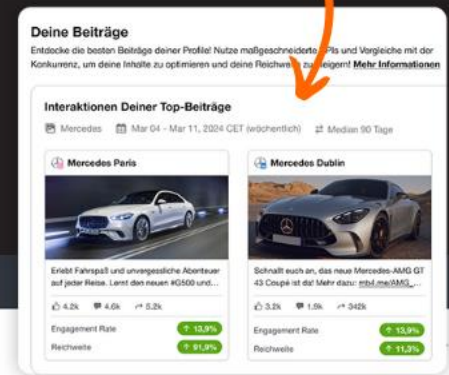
Deine Beiträge

Entdecke die besten Beiträge deiner Profile! Nutze maßgeschneiderte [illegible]PIs und Vergleiche mit der Konkurrenz, um deine Inhalte zu optimieren und deine Reichwe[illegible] zu steigern! Mehr Informationen

Interaktionen Deiner Top-Beiträge

Mercedes   Mar 04 - Mar 11, 2024 CET (wöchentlich)   Median 90 Tage

Mercedes Paris

Erlebt Fahrspaß und unvergessliche Abenteuer auf jeder Reise. Lernt den neuen #G500 und...

4.2k   4.6k   5.2k

| Engagement Rate | ↑ 13,9% |
|---|---|
| Reichweite | ↑ 91,9% |

Mercedes Dublin

Schnallt euch an, das neue Mercedes-AMG GT 43 Coupé ist da! Mehr dazu: mb4.me/AMG_...

3.2k   1.9k   342k

| Engagement Rate | ↑ 13,9% |
|---|---|
| Reichweite | ↑ 11,3% |